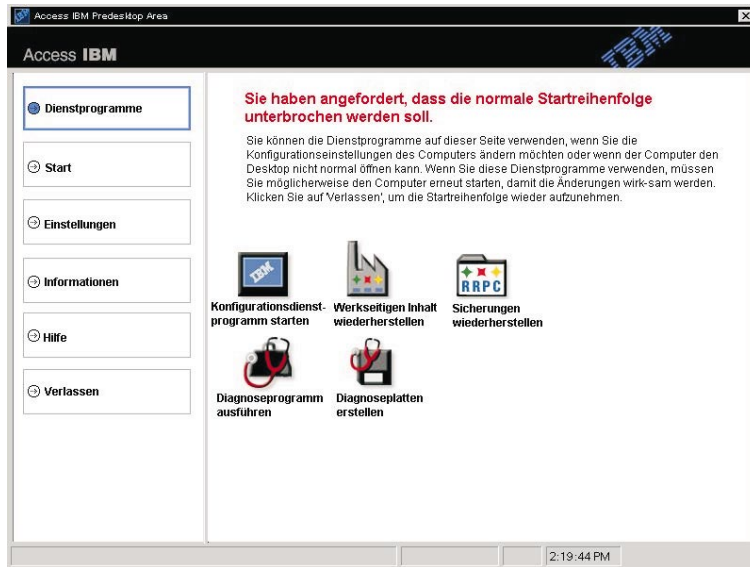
Access IBM Predesktop Area

Access IBM

IBM

Dienstprogramme

Start

Einstellungen

Informationen

Hilfe

Verlassen

Sie haben angefordert, dass die normale Startreihenfolge unterbrochen werden soll.

Sie können die Dienstprogramme auf dieser Seite verwenden, wenn Sie die Konfigurationseinstellungen des Computers ändern möchten oder wenn der Computer den Desktop nicht normal öffnen kann. Wenn Sie diese Dienstprogramme verwenden, müssen Sie möglicherweise den Computer erneut starten, damit die Änderungen wirk-sam werden. Klicken Sie auf 'Verlassen', um die Startreihenfolge wieder aufzunehmen.

IBM

Konfigurationsdienstprogramm starten

Werkseitigen Inhalt wiederherstellen

RRPC

Sicherungen wiederherstellen

Diagnoseprogramm ausführen

Diagnoseplatten erstellen

2:19:44 PM